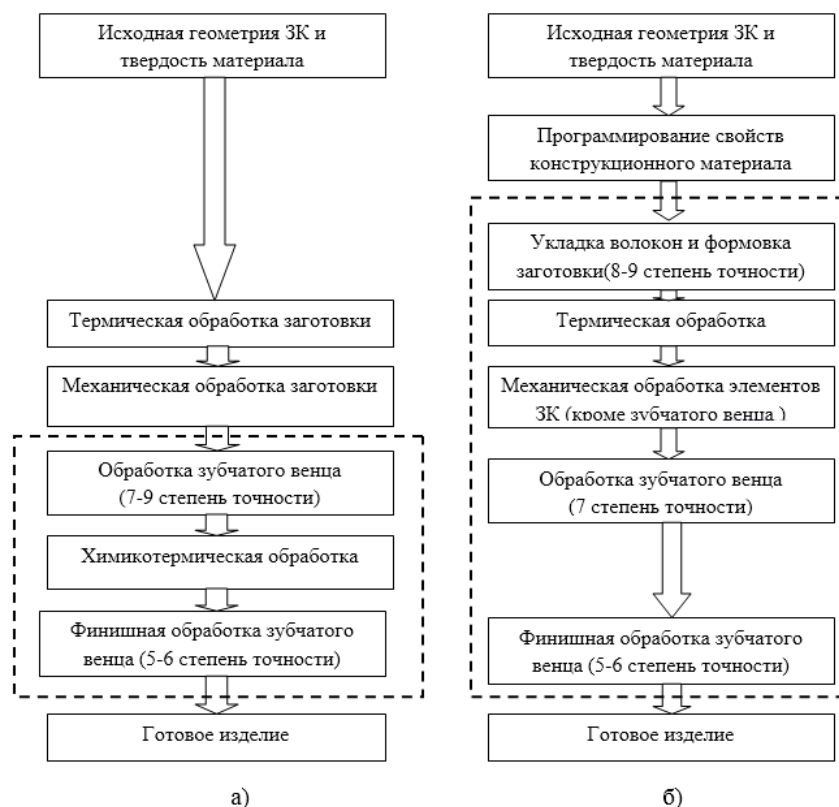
Исходная геометрия ЗК и твердость материала

Термическая обработка заготовки

Механическая обработка заготовки

Обработка зубчатого венца (7-9 степень точности)

Химикотермическая обработка

Финишная обработка зубчатого венца (5-6 степень точности)

Готовое изделие

а)

Исходная геометрия ЗК и твердость материала

Программирование свойств конструкционного материала

Укладка волокон и формовка заготовки(8-9 степень точности)

Термическая обработка

Механическая обработка элементов ЗК (кроме зубчатого венца )

Обработка зубчатого венца (7 степень точности)

Финишная обработка зубчатого венца (5-6 степень точности)

Готовое изделие

б)